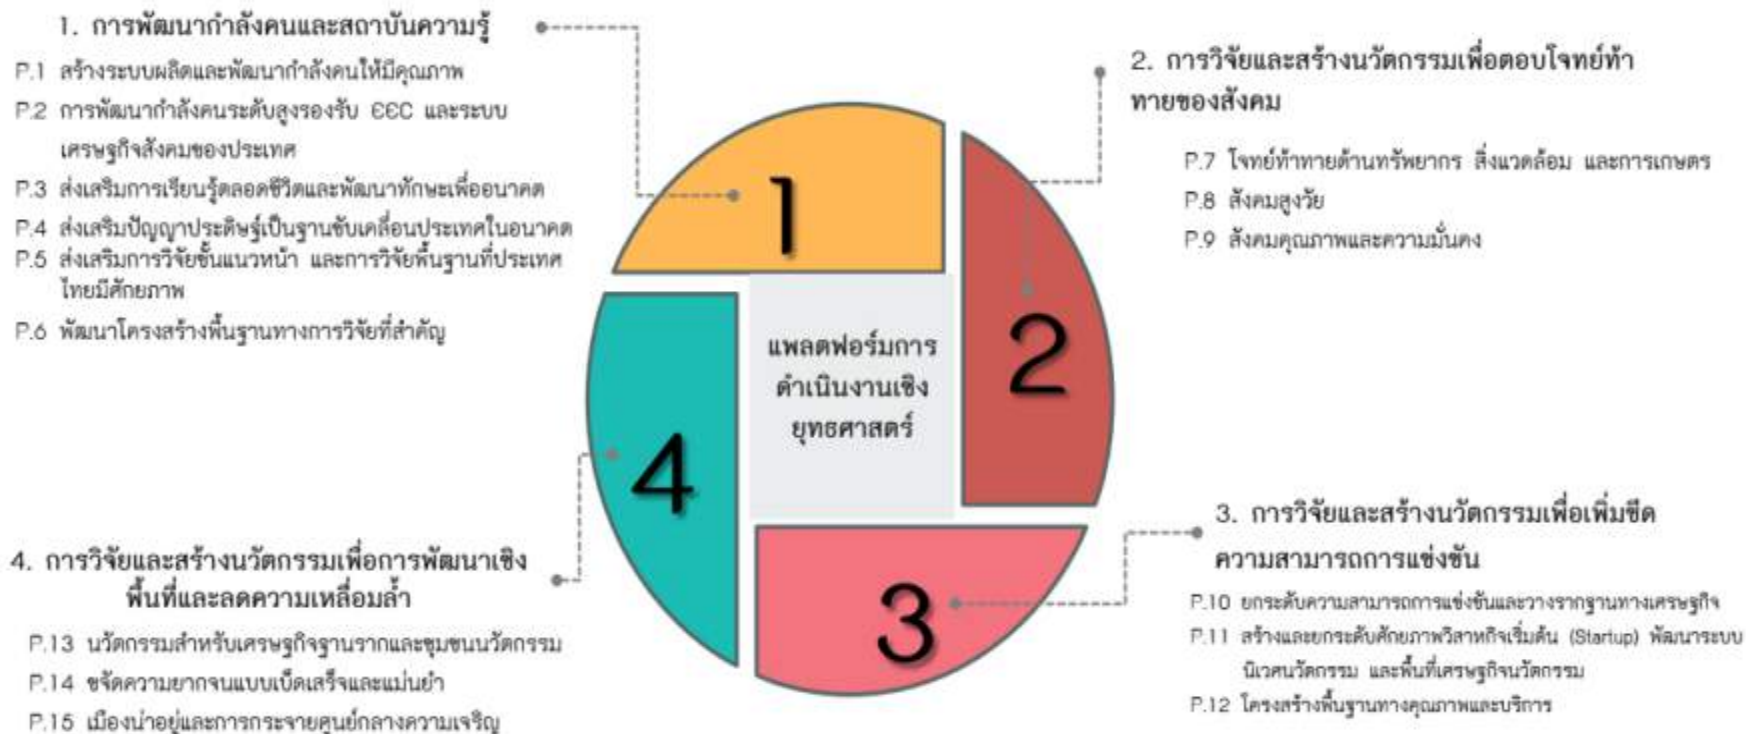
1. การพัฒนากำลังคนและสถาบันความรู้

P.1 สร้างระบบผลิตและพัฒนากำลังคนให้มีคุณภาพ

P.2 การพัฒนากำลังคนระดับสูงรองรับ EEC และระบบเศรษฐกิจสังคมของประเทศ

P.3 ส่งเสริมการเรียนรู้ตลอดชีวิตและพัฒนาทักษะเพื่ออนาคต

P.4 ส่งเสริมปัญญาประดิษฐ์เป็นฐานขับเคลื่อนประเทศในอนาคต

P.5 ส่งเสริมการวิจัยขั้นแนวหน้า และการวิจัยพื้นฐานที่ประเทศไทยมีศักยภาพ

P.6 พัฒนาโครงสร้างพื้นฐานทางการวิจัยที่สำคัญ

2. การวิจัยและสร้างนวัตกรรมเพื่อตอบโจทย์ท้าทายของสังคม

P.7 โจทย์ท้าทายด้านทรัพยากร สิ่งแวดล้อม และการเกษตร

P.8 สังคมสูงวัย

P.9 สังคมคุณภาพและความมั่นคง

1

2

แพลตฟอร์มการดำเนินงานเชิงยุทธศาสตร์

4

3

3. การวิจัยและสร้างนวัตกรรมเพื่อเพิ่มขีดความสามารถการแข่งขัน

P.10 ยกระดับความสามารถการแข่งขันและวางรากฐานทางเศรษฐกิจ

P.11 สร้างและยกระดับศักยภาพวิสาหกิจเริ่มต้น (Startup) พัฒนาระบบนิเวศนวัตกรรม และพื้นที่เศรษฐกิจนวัตกรรม

P.12 โครงสร้างพื้นฐานทางคุณภาพและบริการ

4. การวิจัยและสร้างนวัตกรรมเพื่อการพัฒนาเชิงพื้นที่และลดความเหลื่อมล้ำ

P.13 นวัตกรรมสำหรับเศรษฐกิจฐานรากและชุมชนนวัตกรรม

P.14 ขจัดความยากจนแบบเบ็ดเสร็จและแม่นยำ

P.15 เมืองน่าอยู่และการกระจายศูนย์กลางความเจริญ